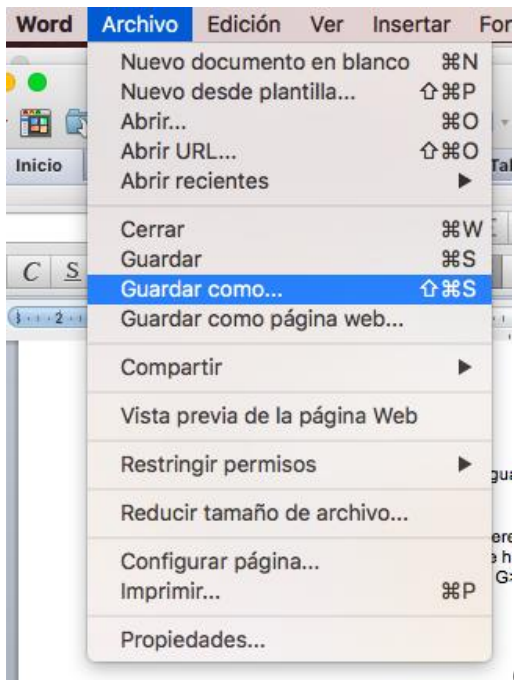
Word Archivo Edición Ver Insertar For

Nuevo documento en blanco ⌘N
Nuevo desde plantilla... ⇧⌘P
Abrir... ⌘O
Abrir URL... ⇧⌘O
Abrir recientes ▶

Inicio

Cerrar ⌘W
Guardar ⌘S
Guardar como... ⇧⌘S
Guardar como página web...

Compartir ▶

Vista previa de la página Web

Restringir permisos ▶

Reducir tamaño de archivo...

Configurar página...
Imprimir... ⌘P

Propiedades...